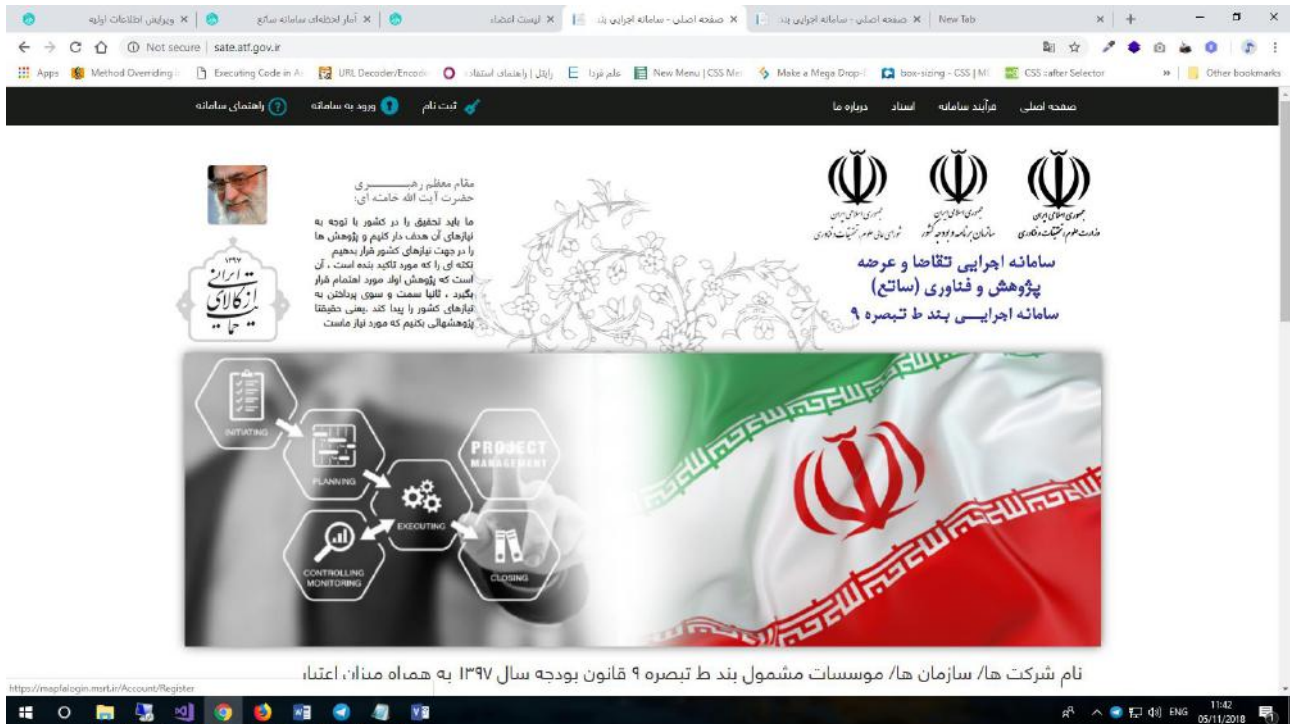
ویرایش اطلاعات اولیه | آمار لحظه‌ای سامانه ساتع | لیست اعضاء | صفحه اصلی - سامانه اجرایی بند | صفحه اصلی - سامانه اجرایی بند | New Tab

Not secure | sate.atf.gov.ir

Apps | Method Overriding | Executing Code in A | URL Decoder/Encode | رایانل | راهنمای استفاده | علم فردا | New Menu | CSS Me | Make a Mega Drop-I | box-sizing - CSS | M | CSS :after Selector | Other bookmarks

صفحه اصلی | فرآیند سامانه | اسناد | درباره ما | ثبت نام | ورود به سامانه | راهنمای سامانه

جمهوری اسلامی ایران
وزارت علوم، تحقیقات و فناوری

جمهوری اسلامی ایران
سازمان برنامه و بودجه کشور

جمهوری اسلامی ایران
شورای عالی علوم، تحقیقات و فناوری

سامانه اجرایی تقاضا و عرضه پژوهش و فناوری (ساتع)
سامانه اجرایـــی بند ط تبصره ۹

مقام معظم رهبـــــری
حضرت آیت الله خامنه ای:

ما باید تحقیق را در کشور با توجه به نیازهای آن هدف دار کنیم و پژوهش ها را در جهت نیازهای کشور قرار بدهیم نکته ای را که مورد تاکید بنده است ، آن است که پژوهش اولا مورد اهتمام قرار بگیرد ، ثانیا سمت و سوی پرداختن به نیازهای کشور را پیدا کند. یعنی حقیقتا پژوهشهائی بکنیم که مورد نیاز ماست

۱۳۹۷
سال حمایت از کالای ایرانی

INITIATING
PLANNING
PROJECT MANAGEMENT
EXECUTING
CONTROLLING MONITORING
CLOSING

نام شرکت ها/ سازمان ها/ موسسات مشمول بند ط تبصره ۹ قانون بودجه سال ۱۳۹۷ به همراه میزان اعتبار

https://mapfalogin.msrt.ir/Account/Register

ENG 11:42 05/11/2018